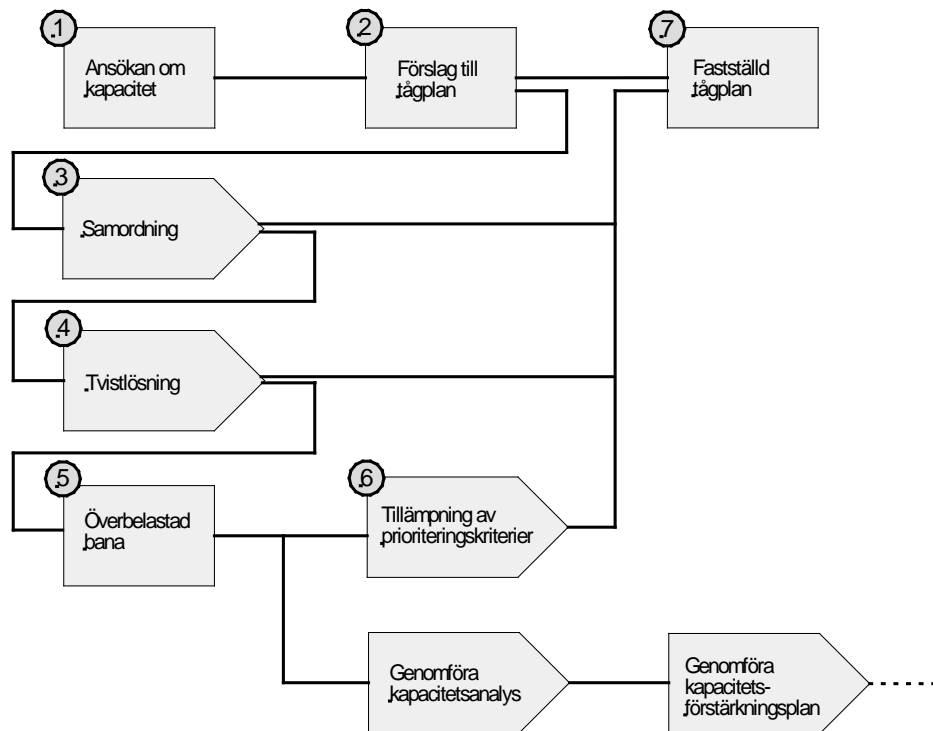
1
Ansökan om kapacitet

2
Förslag till tågplan

7
Fastställd tågplan

3
Samordning

4
Tvistlösning

5
Överbelastad bana

6
Tillämpning av prioriteringskriterier

Genomföra kapacitetsanalys

Genomföra kapacitets-förstärkningsplan